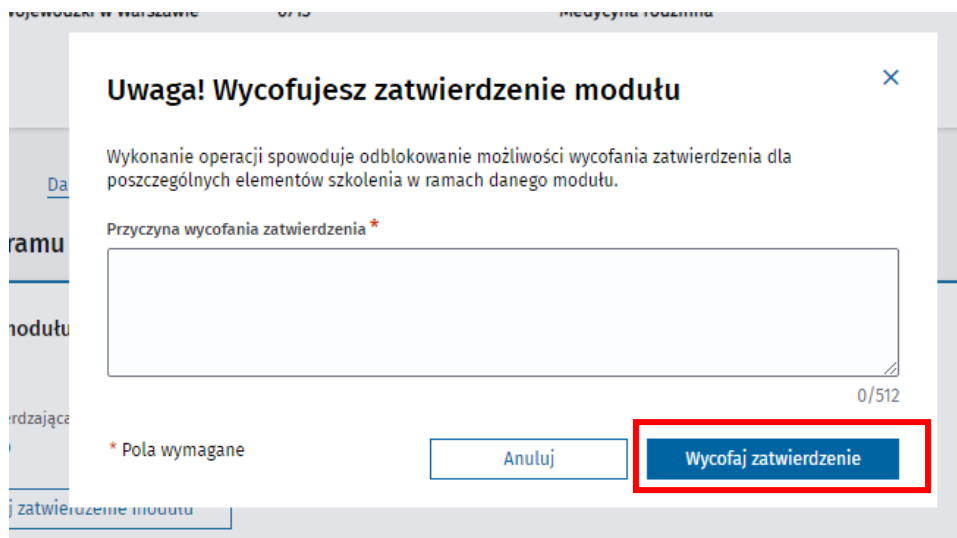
Uwaga! Wycofujesz zatwierdzenie modułu

×

Wykonanie operacji spowoduje odblokowanie możliwości wycofania zatwierdzenia dla poszczególnych elementów szkolenia w ramach danego modułu.

Przyczyna wycofania zatwierdzenia *

0/512

* Pola wymagane

Anuluj

Wycofaj zatwierdzenie

Da

ramu

modułu

erdzająca

j zatwierdzenie modułu